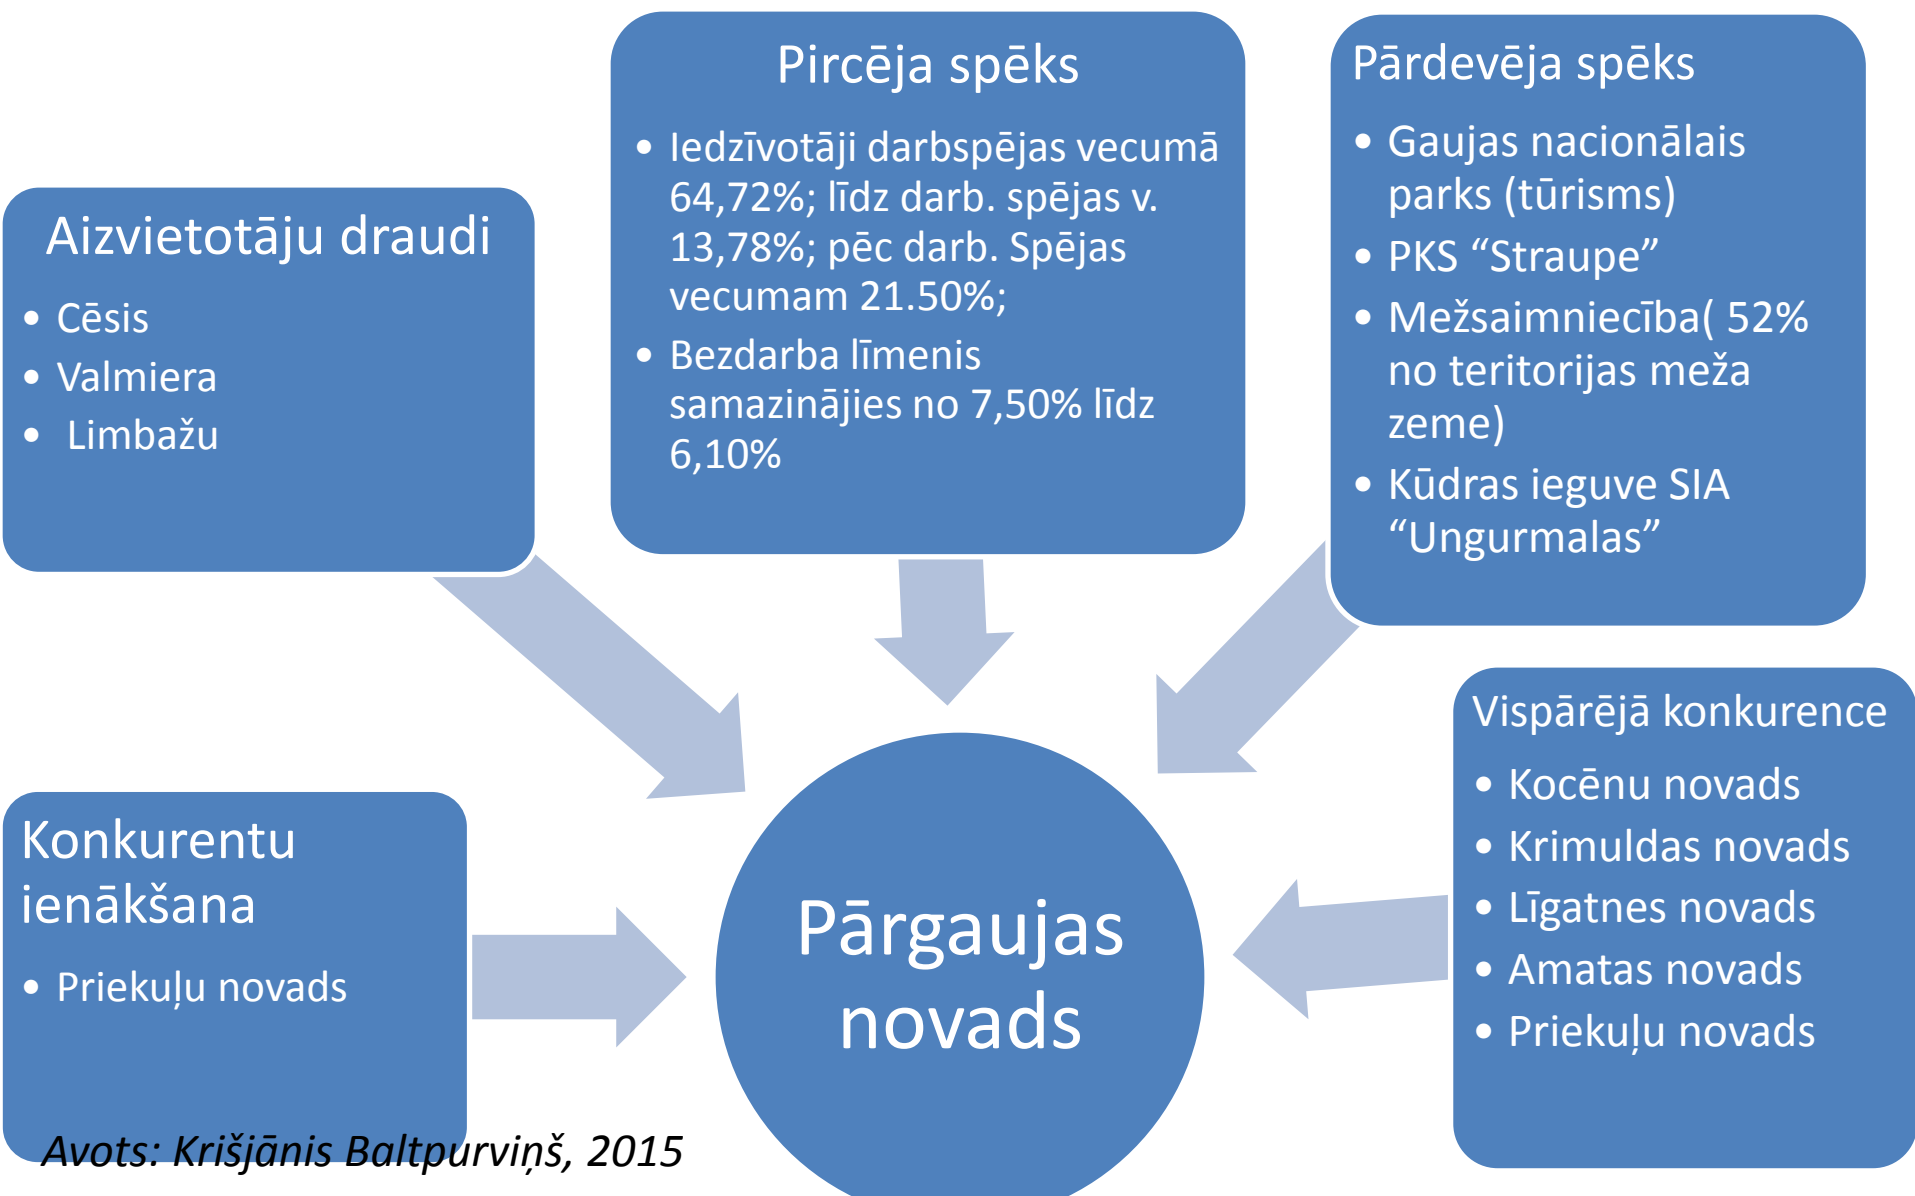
Pircēja spēks

- Iedzīvotāji darbspējas vecumā 64,72%; līdz darb. spējas v. 13,78%; pēc darb. Spējas vecumam 21.50%;
- Bezdarba līmenis samazinājies no 7,50% līdz 6,10%

Pārdevēja spēks

- Gaujas nacionālais parks (tūrisms)
- PKS "Straupe"
- Mežsaimniecība( 52% no teritorijas meža zeme)
- Kūdras ieguve SIA "Ungurmalas"

Aizvietotāju draudi

- Cēsis
- Valmiera
- Limbažu

Konkurentu ienākšana

- Priekuļu novads

Pārgaujas novads

Vispārējā konkurence

- Kocēnu novads
- Krimuldas novads
- Līgatnes novads
- Amatas novads
- Priekuļu novads

Avots: Krišjānis Baltpurviņš, 2015